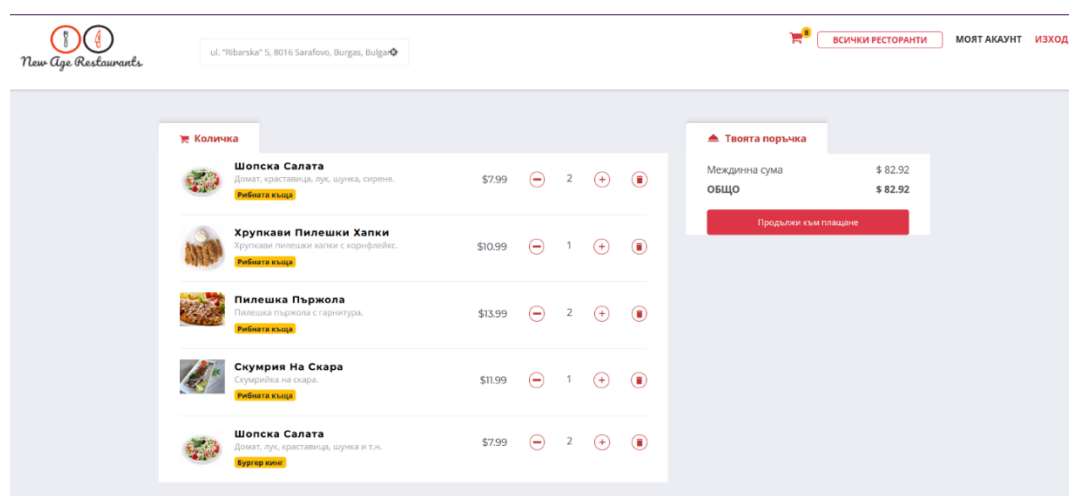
New Age Restaurants

ul. "Ribarska" 5, 8016 Sarafovo, Burgas, Bulgar

8 ВСИЧКИ РЕСТОРАНТИ МОЯТ АКАУНТ ИЗХОД

Количка

Шопска Салата
Домат, краставица, лук, шунка, сирене.
Рибната къща
$7.99 2

Хрупкави Пилешки Хапки
Хрупкави пилешки хапки с корнфлейкс.
Рибната къща
$10.99 1

Пилешка Пържола
Пилешка пържола с гарнитура.
Рибната къща
$13.99 2

Скумрия На Скара
Скумрийка на скара.
Рибната къща
$11.99 1

Шопска Салата
Домат, лук, краставица, шунка и т.н.
Бургер кинг
$7.99 2

Твоята поръчка

Междинна сума $ 82.92
ОБЩО $ 82.92

Продължи към плащане